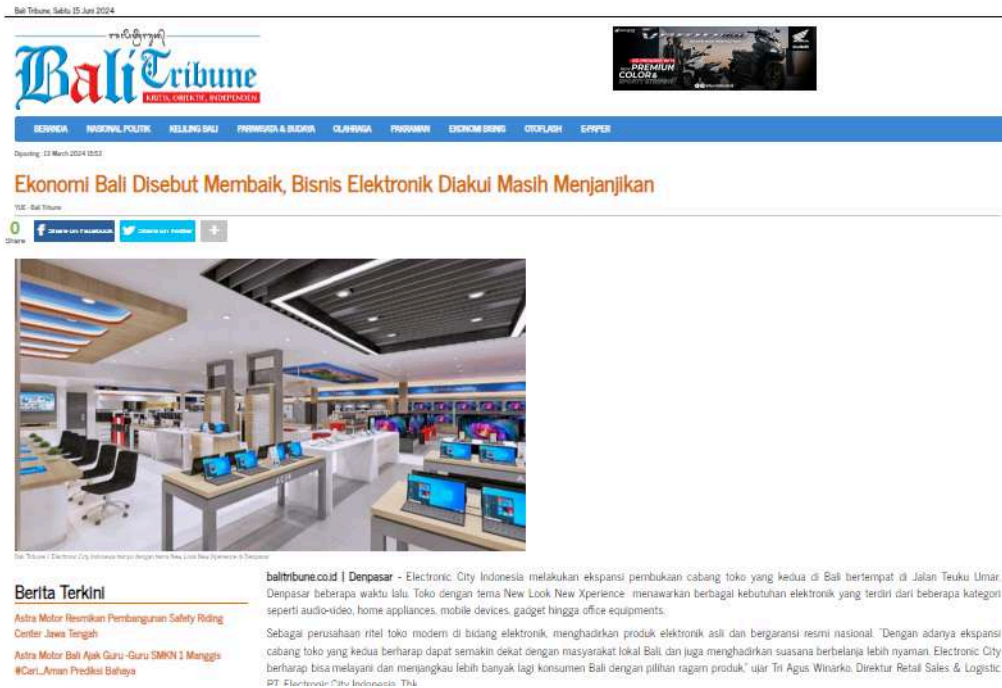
Bali Tribune, Sabtu 15 Juni 2024

Bali Tribune
KRITIS, OBJEKTIF, INDEPENDEN

PREMIUM COLOR

BERANDA NASIONAL POLITIK KELILING BALI PARIWISATA & BUDAYA OLAHRAGA PARIWARA EKONOMI BISNIS OTOFLASH E-PAPER

Diposting : 03 March 2024 15:02

Ekonomi Bali Disebut Membaik, Bisnis Elektronik Diakui Masih Menjanjikan

YUE - Bali Tribune

0 Share
Share on Facebook
Share on Twitter
+

Bali Tribune / Electronic City Indonesia hadir dengan tema New Look New Xperience di Denpasar

Berita Terkini

Astra Motor Resmikan Pembangunan Safety Riding Center Jawa Tengah

Astra Motor Bali Ajak Guru-Guru SMKN 1 Manggis #Cari_Aman Prediksi Bahaya

balitribune.co.id | Denpasar - Electronic City Indonesia melakukan ekspansi pembukaan cabang toko yang kedua di Bali bertempat di Jalan Teuku Umar, Denpasar beberapa waktu lalu. Toko dengan tema New Look New Xperience menawarkan berbagai kebutuhan elektronik yang terdiri dari beberapa kategori seperti audio-video, home appliances, mobile devices, gadget hingga office equipments.

Sebagai perusahaan ritel toko modern di bidang elektronik, menghadirkan produk elektronik asli dan bergaransi resmi nasional. "Dengan adanya ekspansi cabang toko yang kedua berharap dapat semakin dekat dengan masyarakat lokal Bali dan juga menghadirkan suasana berbelanja lebih nyaman. Electronic City berharap bisa melayani dan menjangkau lebih banyak lagi konsumen Bali dengan pilihan ragam produk," ujar Tri Agus Winarko, Direktur Retail Sales & Logistic PT. Electronic City Indonesia, Tbk.